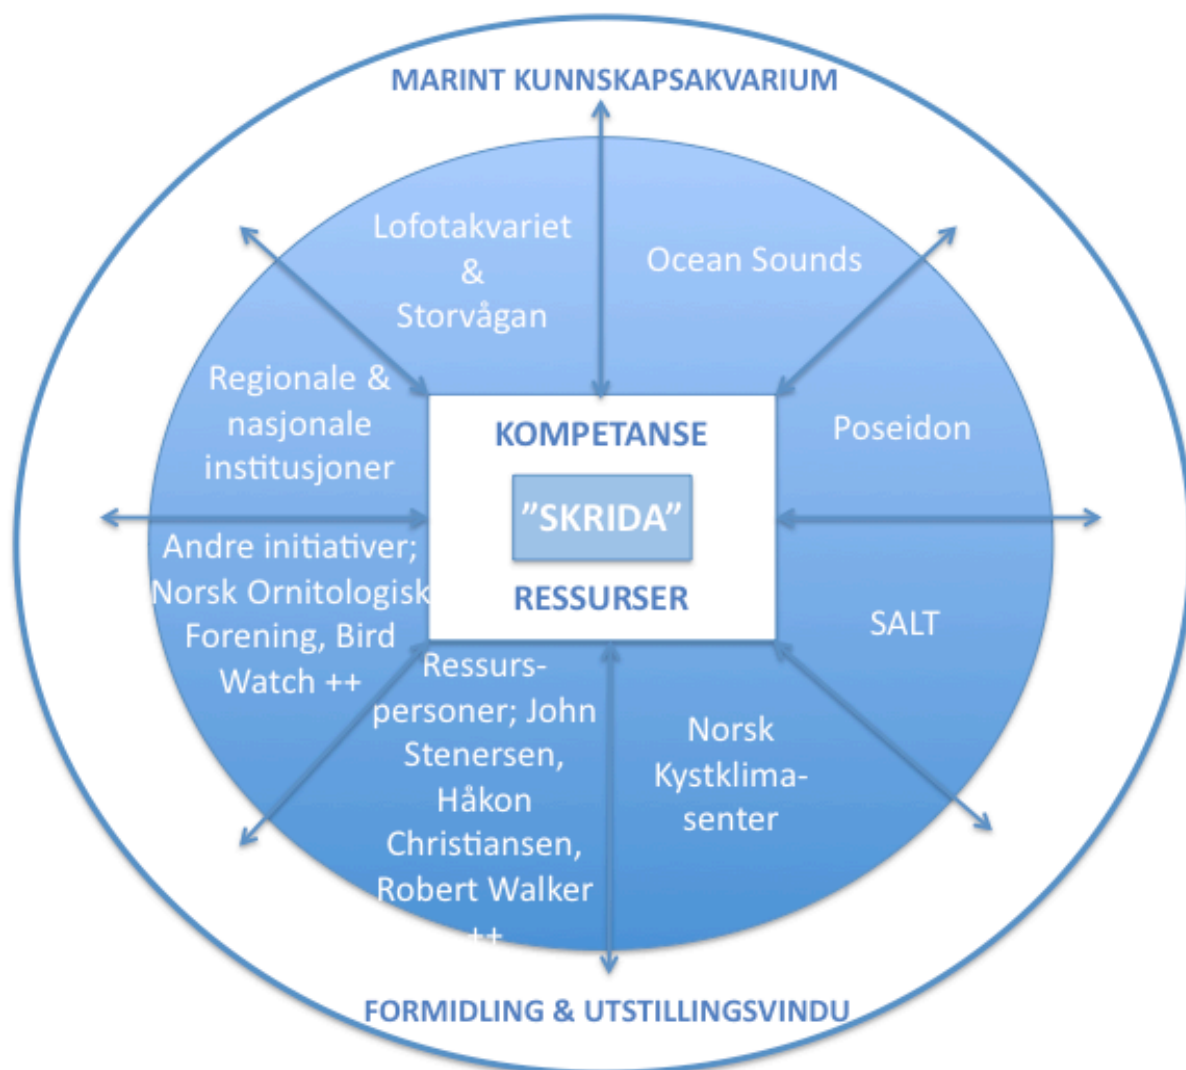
MARINT KUNNSKAPSAKVARIUM

Lofotakvariet & Storvågan

Ocean Sounds

Regionale & nasjonale institusjoner

Poseidon

KOMPETANSE

"SKRIDA"

RESSURSER

Andre initiativer; Norsk Ornitologisk Forening, Bird Watch ++

SALT

Ressurspersoner; John Stenersen, Håkon Christiansen, Robert Walker ++

Norsk Kystklimasenter

FORMIDLING & UTSTILLINGSVINDU